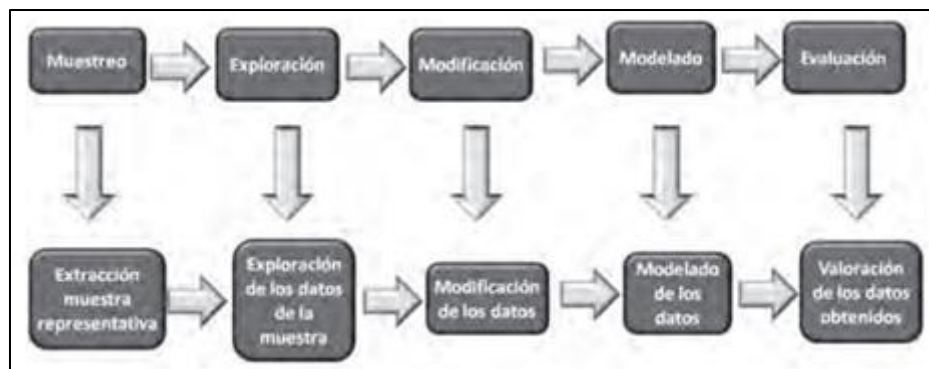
Muestreo

Exploración

Modificación

Modelado

Evaluación

Extracción muestra representativa

Exploración de los datos de la muestra

Modificación de los datos

Modelado de los datos

Valoración de los datos obtenidos